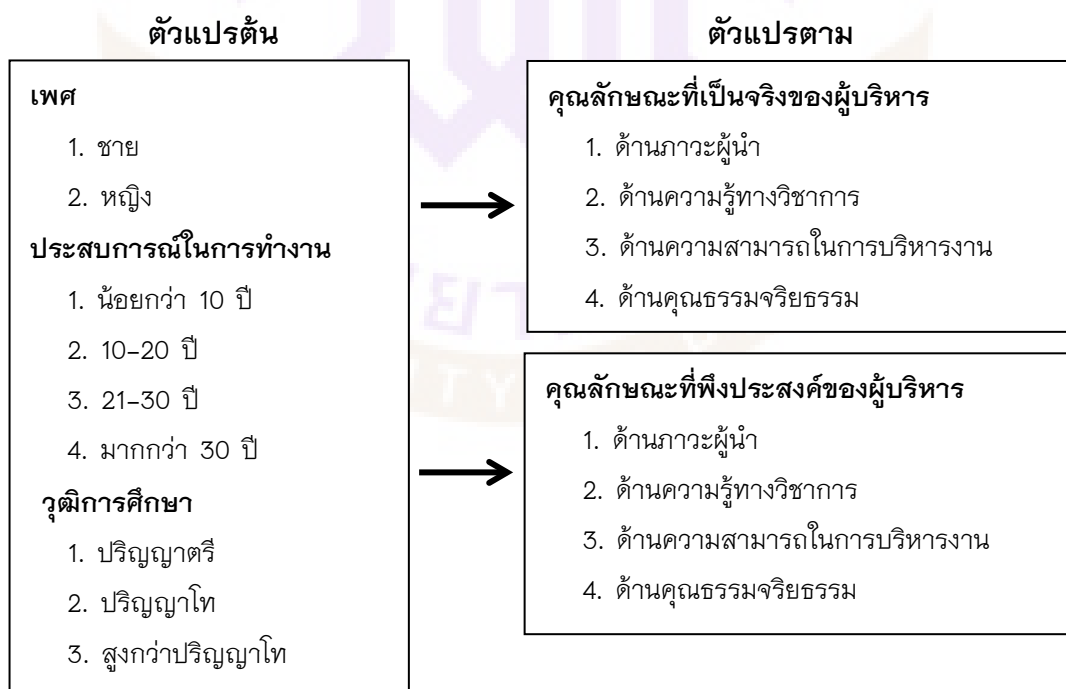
ตัวแปรต้น

เพศ
1. ชาย
2. หญิง
ประสบการณ์ในการทำงาน
1. น้อยกว่า 10 ปี
2. 10-20 ปี
3. 21-30 ปี
4. มากกว่า 30 ปี
วุฒิการศึกษา
1. ปริญญาตรี
2. ปริญญาโท
3. สูงกว่าปริญญาโท

ตัวแปรตาม

คุณลักษณะที่เป็นจริงของผู้บริหาร
1. ด้านภาวะผู้นำ
2. ด้านความรู้ทางวิชาการ
3. ด้านความสามารถในการบริหารงาน
4. ด้านคุณธรรมจริยธรรม

คุณลักษณะที่พึงประสงค์ของผู้บริหาร
1. ด้านภาวะผู้นำ
2. ด้านความรู้ทางวิชาการ
3. ด้านความสามารถในการบริหารงาน
4. ด้านคุณธรรมจริยธรรม